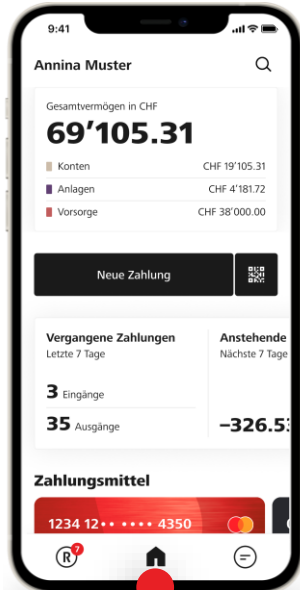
9:41

Annina Muster

Gesamtvermögen in CHF

69'105.31

Konten CHF 19'105.31

Anlagen CHF 4'181.72

Vorsorge CHF 38'000.00

Neue Zahlung

Vergangene Zahlungen
Letzte 7 Tage

3 Eingänge

35 Ausgänge

Anstehende
Nächste 7 Tage

–326.5

Zahlungsmittel

1234 12•• •••• 4350

7